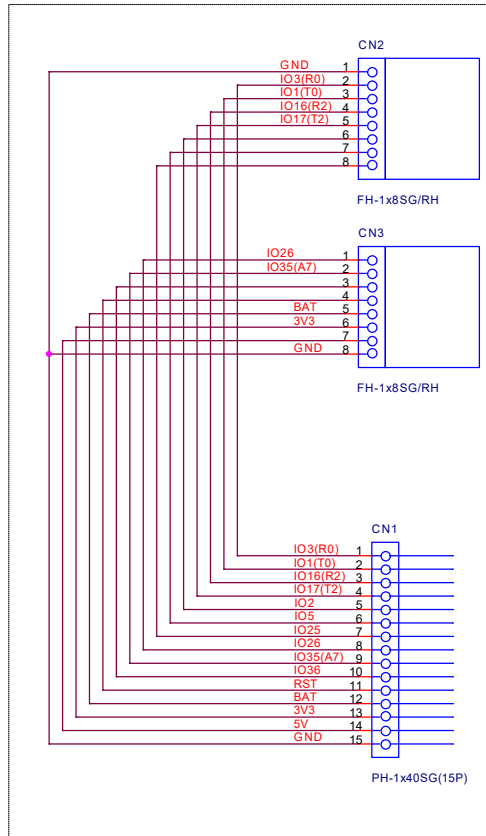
CN2

GND 1
IO3(R0) 2
IO1(T0) 3
IO16(R2) 4
IO17(T2) 5
6
7
8

FH-1x8SG/RH

CN3

IO26 1
IO35(A7) 2
3
4
BAT 5
3V3 6
7
GND 8

FH-1x8SG/RH

CN1

IO3(R0) 1
IO1(T0) 2
IO16(R2) 3
IO17(T2) 4
IO2 5
IO5 6
IO25 7
IO26 8
IO35(A7) 9
IO36 10
RST 11
BAT 12
3V3 13
5V 14
GND 15

PH-1x40SG(15P)